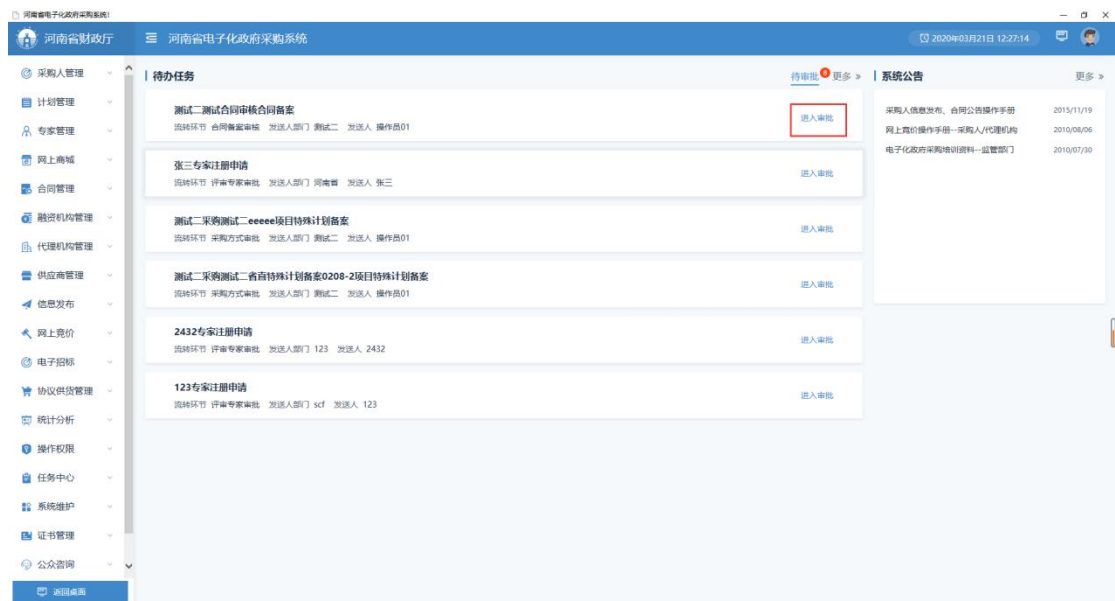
河南省电子化政府采购系统!

河南省财政厅 河南省电子化政府采购系统 2020年03月21日 12:27:14

采购人管理
计划管理
专家管理
网上商城
合同管理
融资机构管理
代理机构管理
供应商管理
信息发布
网上竞价
电子招标
协议供货管理
统计分析
操作权限
任务中心
系统维护
证书管理
公众咨询
返回桌面

待办任务 待审批 6 更多 »

测试二测试合同审核合同备案
流转环节 合同备案审核 发送人部门 测试二 发送人 操作员01
进入审批

张三专家注册申请
流转环节 评审专家审批 发送人部门 河南省 发送人 张三
进入审批

测试二采购测试二eeeee项目特殊计划备案
流转环节 采购方式审批 发送人部门 测试二 发送人 操作员01
进入审批

测试二采购测试二省直特殊计划备案0208-2项目特殊计划备案
流转环节 采购方式审批 发送人部门 测试二 发送人 操作员01
进入审批

2432专家注册申请
流转环节 评审专家审批 发送人部门 123 发送人 2432
进入审批

123专家注册申请
流转环节 评审专家审批 发送人部门 scf 发送人 123
进入审批

系统公告 更多 »
采购人信息发布、合同公告操作手册 2015/11/19
网上竞价操作手册--采购人/代理机构 2010/08/06
电子化政府采购培训资料--监管部门 2010/07/30